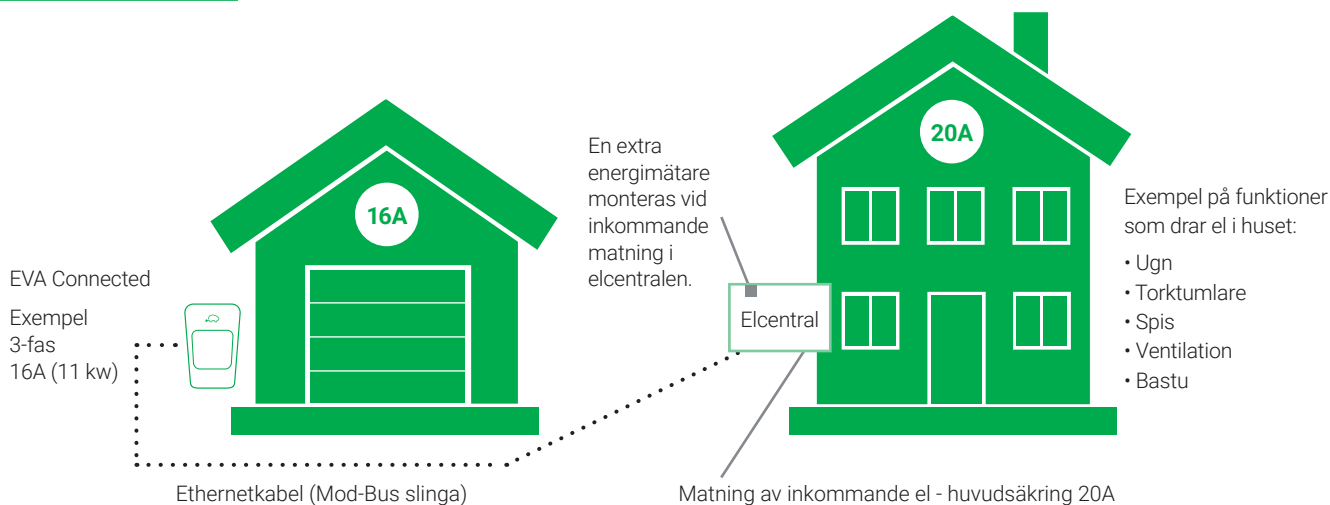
EVA Connected

Exempel
3-fas
16A (11 kw)

16A

En extra energimätare monteras vid inkommande matning i elcentralen.

Elcentral

20A

Exempel på funktioner som drar el i huset:

• Ugn
• Torktumlare
• Spis
• Ventilation
• Bastu

Ethernetkabel (Mod-Bus slinga)

Matning av inkommande el - huvudsäkring 20A